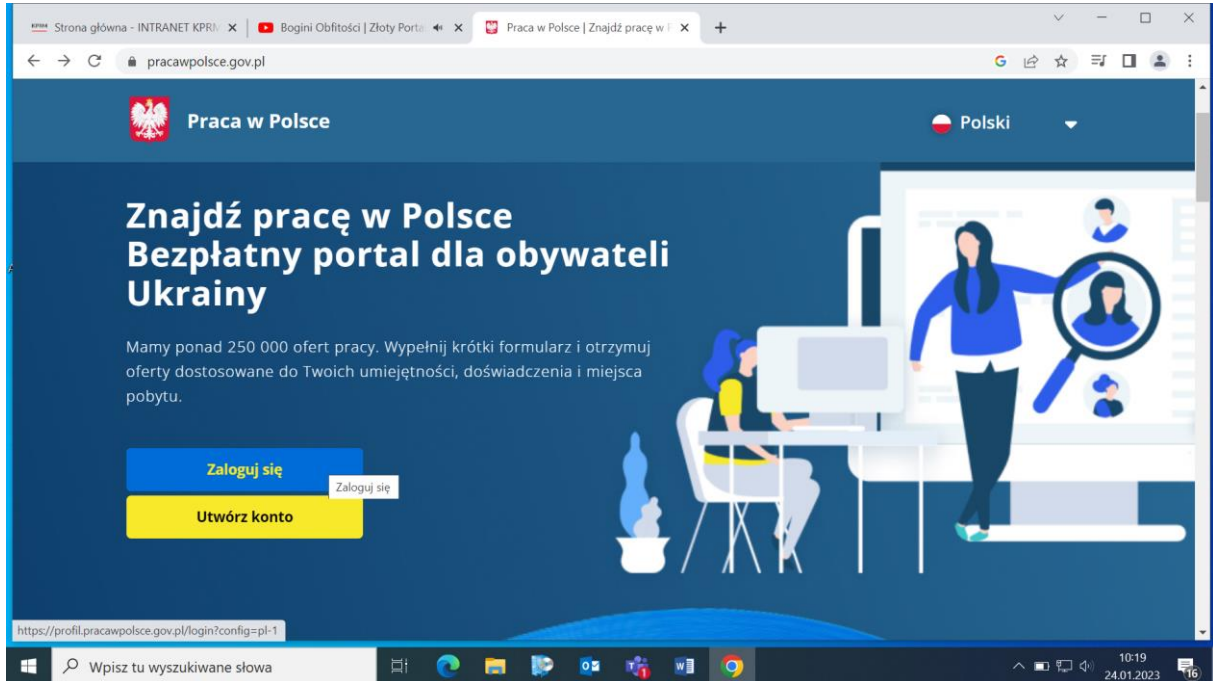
Strona główna - INTRANET KPRM ×
Bogini Obfitości | Złoty Porta ×
Praca w Polsce | Znajdź pracę w ×
+
pracawpolsce.gov.pl

Praca w Polsce
Polski

Znajdź pracę w Polsce
Bezpłatny portal dla obywateli Ukrainy

Mamy ponad 250 000 ofert pracy. Wypełnij krótki formularz i otrzymuj oferty dostosowane do Twoich umiejętności, doświadczenia i miejsca pobytu.

Zaloguj się
Zaloguj się
Utwórz konto

https://profil.pracawpolsce.gov.pl/login?config=pl-1

Wpisz tu wyszukiwane słowa
10:19
24.01.2023
16